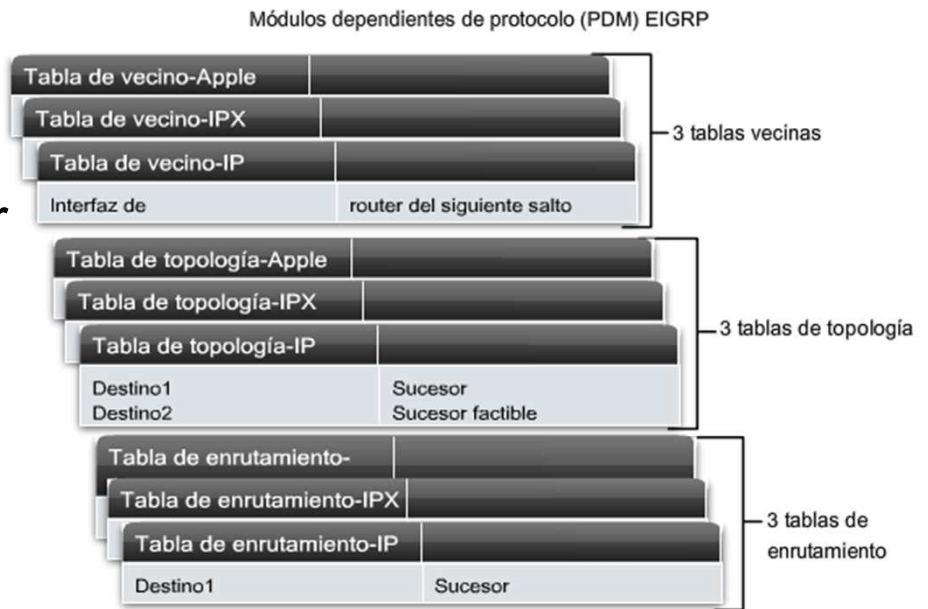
Módulos dependientes de protocolo (PDM) EIGRP

Tabla de vecino-Apple

Tabla de vecino-IPX

Tabla de vecino-IP

Interfaz de

router del siguiente salto

3 tablas vecinas

Tabla de topología-Apple

Tabla de topología-IPX

Tabla de topología-IP

Destino1
Destino2

Sucesor
Sucesor factible

3 tablas de topología

Tabla de enrutamiento-

Tabla de enrutamiento-IPX

Tabla de enrutamiento-IP

Destino1

Sucesor

3 tablas de enrutamiento